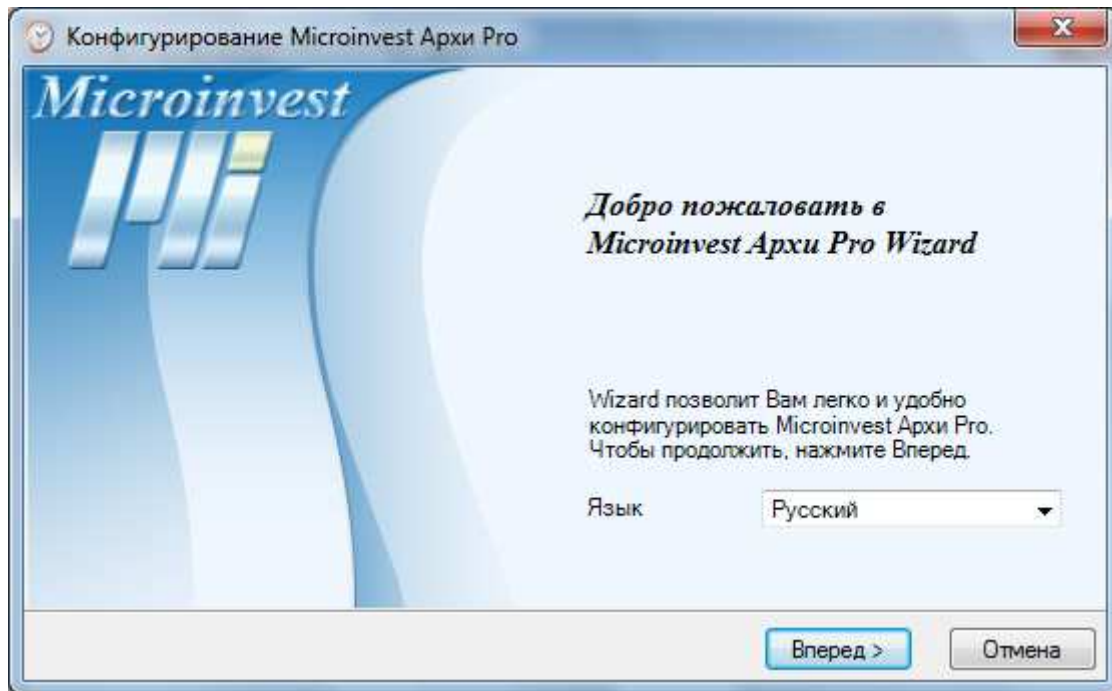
Конфигурирование Microinvest Архи Pro

Microinvest

Добро пожаловать в Microinvest Архи Pro Wizard

Wizard позволит Вам легко и удобно конфигурировать Microinvest Архи Pro. Чтобы продолжить, нажмите Вперед.

Язык Русский

Вперед > Отмена